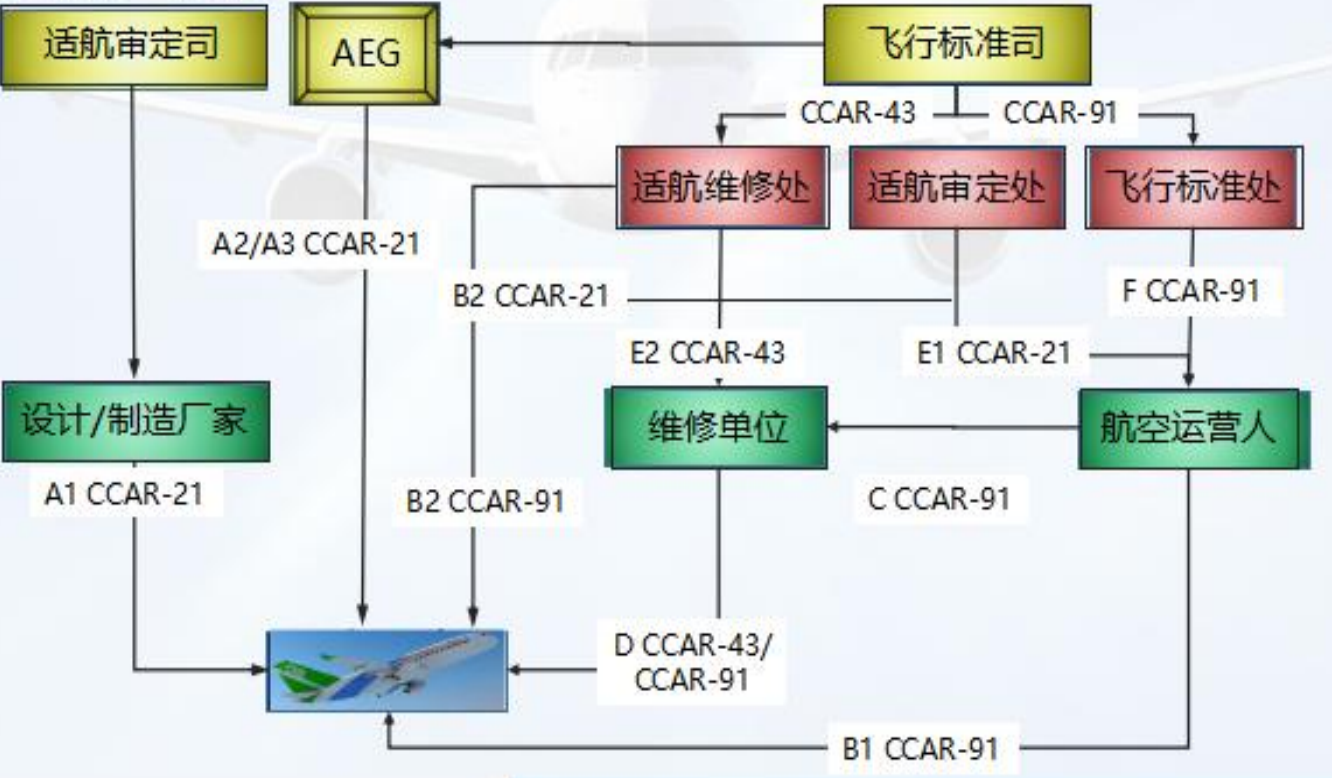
适航审定司

AEG

飞行标准司

CCAR-43

CCAR-91

适航维修处

适航审定处

飞行标准处

A2/A3 CCAR-21

B2 CCAR-21

F CCAR-91

E2 CCAR-43

E1 CCAR-21

设计/制造厂家

维修单位

航空运营人

A1 CCAR-21

B2 CCAR-91

C CCAR-91

D CCAR-43/ CCAR-91

B1 CCAR-91